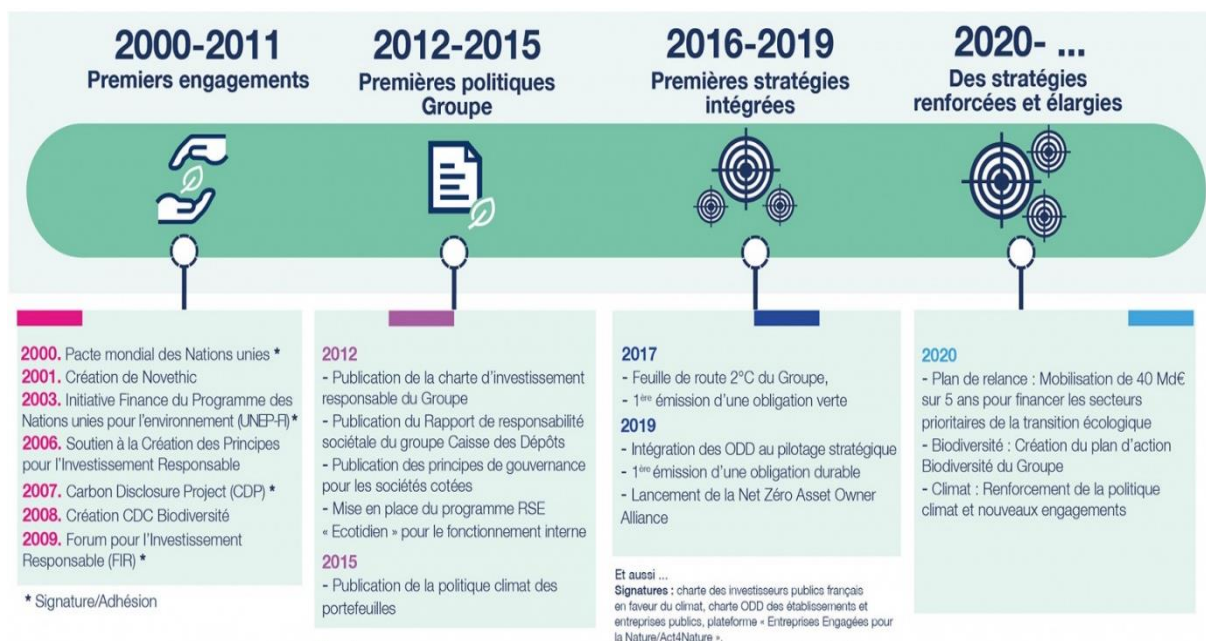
2000-2011
Premiers engagements

2012-2015
Premières politiques Groupe

2016-2019
Premières stratégies intégrées

2020- ...
Des stratégies renforcées et élargies

2000. Pacte mondial des Nations unies *
2001. Création de Novethic
2003. Initiative Finance du Programme des Nations unies pour l'environnement (UNEP-FI)*
2006. Soutien à la Création des Principes pour l'Investissement Responsable
2007. Carbon Disclosure Project (CDP) *
2008. Création CDC Biodiversité
2009. Forum pour l'Investissement Responsable (FIR) *

* Signature/Adhésion

2012
- Publication de la charte d'investissement responsable du Groupe
- Publication du Rapport de responsabilité sociétale du groupe Caisse des Dépôts
- Publication des principes de gouvernance pour les sociétés cotées
- Mise en place du programme RSE « Ecotidien » pour le fonctionnement interne

2015
- Publication de la politique climat des portefeuilles

2017
- Feuille de route 2°C du Groupe,
- 1ère émission d'une obligation verte

2019
- Intégration des ODD au pilotage stratégique
- 1ère émission d'une obligation durable
- Lancement de la Net Zéro Asset Owner Alliance

Et aussi ...
Signatures : charte des investisseurs publics français en faveur du climat, charte ODD des établissements et entreprises publics, plateforme « Entreprises Engagées pour la Nature/Act4Nature ».

2020
- Plan de relance : Mobilisation de 40 Md€ sur 5 ans pour financer les secteurs prioritaires de la transition écologique
- Biodiversité : Création du plan d'action Biodiversité du Groupe
- Climat : Renforcement de la politique climat et nouveaux engagements